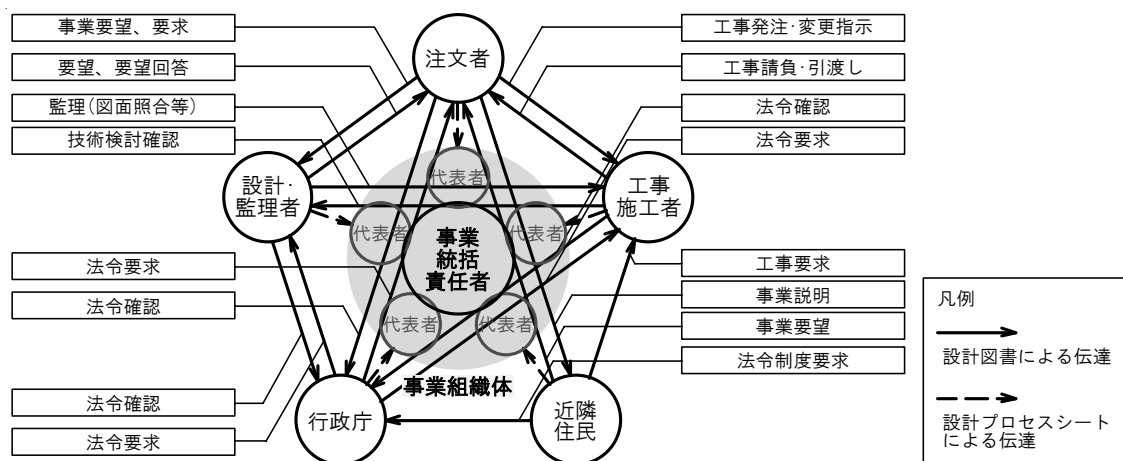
事業要望、要求

要望、要望回答

監理(図面照合等)

技術検討確認

注文者

工事発注·変更指示

工事請負·引渡し

法令確認

法令要求

設計·監理者

代表者

代表者

事業統括責任者

代表者

工事施工者

法令要求

法令確認

代表者

代表者

工事要求

事業説明

事業要望

法令制度要求

事業組織体

法令確認

法令要求

行政庁

近隣住民

凡例

設計図書による伝達

設計プロセスシートによる伝達